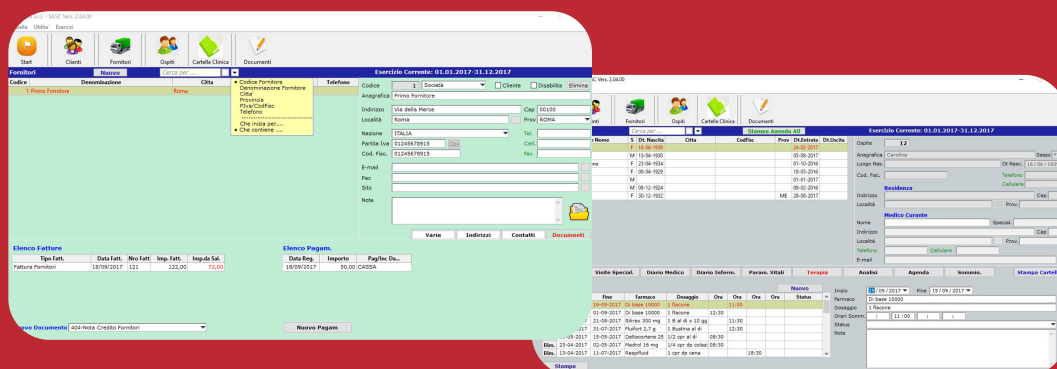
SASC Vers. 2.04.00
Utilita' Esercizi
Start Clienti Fornitori Ospiti Cartella Clinica Documenti
Fornitori Nuovo Cerca per ...
Codice Denominazione Citta Telefono
1 Primo Fornitore Roma
• Codice Fornitore
Denominazione Fornitore
Citta'
Provincia
PIva/CodFisc
Telefono
Che inizia per....
• Che contiene ....
Esercizio Corrente: 01.01.2017-31.12.2017
Codice 1 Società Cliente Disabilita Elimina
Anagrafica Primo Fornitore
Indirizzo Via della Merce Cap 00100
Località Roma Prov ROMA
Nazione ITALIA Tel.
Partita Iva 01245678915 Cell.
Cod. Fisc. 01245678915 Fax.
E-mail
Pec
Sito
Note
Varie Indirizzi Contatti Documenti
Elenco Fatture
| Tipo Fatt. | Data Fatt. | Nro Fatt | Imp. Fatt. | Imp.da Sal. |
|---|---|---|---|---|
| Fattura Fornitori | 18/09/2017 | 121 | 122,00 | 72,00 |
Elenco Pagam.
| Data Reg. | Importo | Pag/Inc Da... |
|---|---|---|
| 18/09/2017 | 50,00 | CASSA |
Nuovo Documento 404-Nota Credito Fornitori Nuovo Pagam
SASC Vers. 2.04.00
Fornitori Ospiti Cartella Clinica Documenti
Cerca per ... Stampa Agenda All
Esercizio Corrente: 01.01.2017-31.12.2017
| Nome | S | Dt.Nascita | Citta | CodFisc | Prov | Dt.Entrata | Dt.Uscita |
|---|---|---|---|---|---|---|---|
| | F | 19-06-1939 | | | | 24-02-2017 | |
| | M | 13-04-1930 | | | | 05-08-2017 | |
| na | F | 23-04-1934 | | | | 01-10-2016 | |
| | F | 08-04-1929 | | | | 18-05-2016 | |
| | M | | | | | 01-01-2017 | |
| | M | 08-12-1924 | | | | 09-02-2016 | |
| | F | 30-12-1932 | | | ME | 28-08-2017 | |
Ospite 12
Anagrafica Carolina Sesso F
Luogo Nas. Dt Nasc. 16/06/193
Cod. Fisc. Telefono
Cellulare
Residenza
Indirizzo Cap
Località Prov.
Medico Curante
Nome Special.
Indirizzo Cap
Località Prov.
Telefono Cellulare
E-mail
Visite Special. Diario Medico Diario Inferm. Param. Vitali Terapia Analisi Agenda Sommin. Stampa Cartel
Nuovo
| | Fine | Farmaco | Dosaggio | Ora | Ora | Ora | Status |
|---|---|---|---|---|---|---|---|
| | 19-09-2017 | Di base 10000 | 1 flacone | | 11:00 | | |
| | 01-09-2017 | Di base 10000 | 1 flacone | 12:30 | | | |
| | 21-08-2017 | Silirex 300 mg | 1 B al di x 10 gg | | 11:30 | | |
| | 31-07-2017 | Fluifort 2,7 g | 1 Bustina al di | | 12:30 | | |
| | 15-05-2017 | Deltacortene 25 | 1/2 cpr al di | 08:30 | | | |
| Elim. | 02-05-2017 | Medrol 16 mg | 1/4 cpr dp colazi | 08:30 | | | |
| Elim. | 13-04-2017 | 11-07-2017 | Respifluid | 1 cpr dp cena | | 18:30 | |
Stampe
Inizio 11/09/2017 Fine 19/09/2017
Farmaco Di base 10000
Dosaggio 1 flacone
Orari Somm. : 11:00 : :
Status
Note